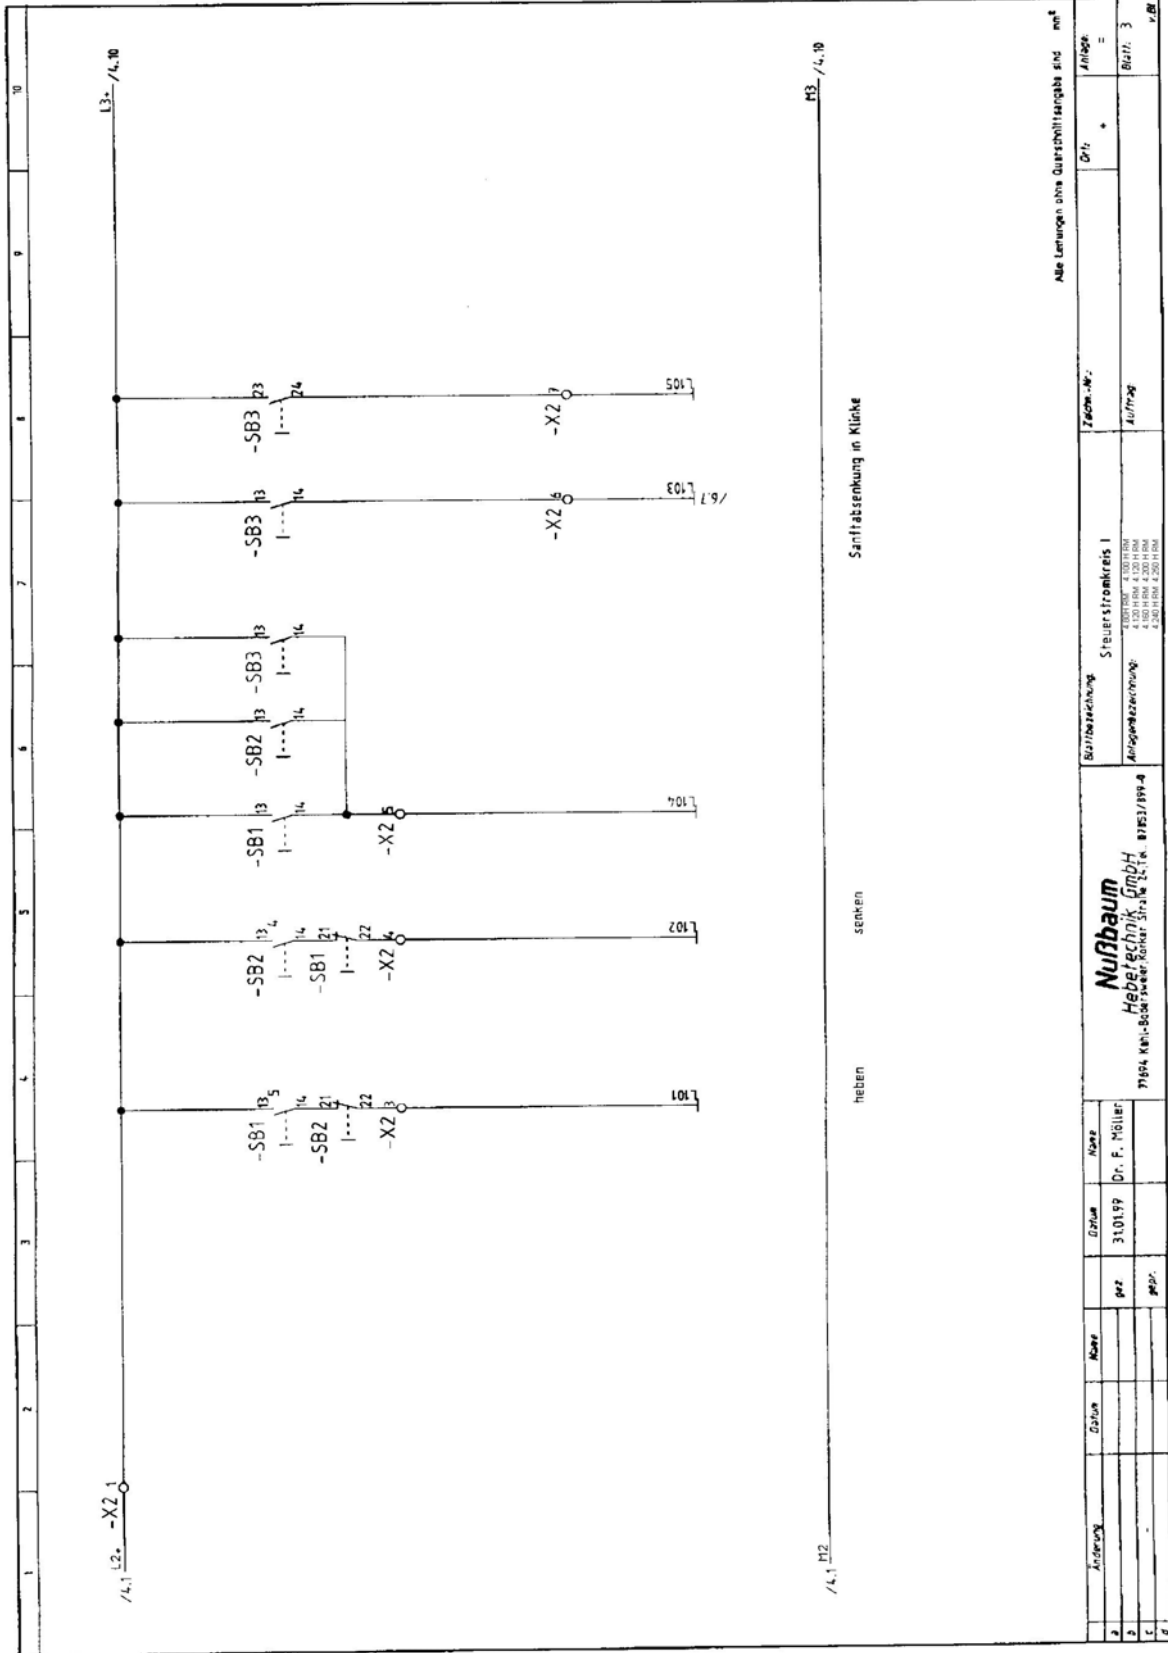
1
2
3
4
5
6
7
8
9
10

/4.1 L2+ -X2 1

L3+ /4.10

-SB1 13 14
-SB2 21 22
-X2 3
L101

-SB2 13 14
-SB1 21 22
-X2 4
L102

-SB1 13 14
-X2 5
L104

-SB2 13 14

-SB3 13 14

-SB3 13 14
-X2 6
L103 /6.7

-SB3 23 24
-X2 7
L105

/4.1 M2

M3 /4.10

heben
senken
Sanftabsenkung in Klinke

Alle Leitungen ohne Querschnittsangabe sind mm²

| Änderung | Datum | Name | | Datum | Name |
|---|---|---|---|---|---|
| a | | | gez. | 31.01.99 | Dr. F. Möller |
| b | | | gepr. | | |
| c | | | | | |
| d | | | | | |

Nußbaum Hebetechnik GmbH
77694 Kehl-Bodersweier, Korker Straße 24, Tel. 07853/899-0

Blattbezeichnung
Steuerstromkreis I

Anlagenbezeichnung:
4.001 RM 4.100 H RM
4.120 H RM 4.120 H RM
4.160 H RM 4.200 H RM
4.240 H RM 4.250 H RM

Zeichn.-Nr.:
Auftrag
Ort: +
Anlage: =
Blatt 3
v. Bl